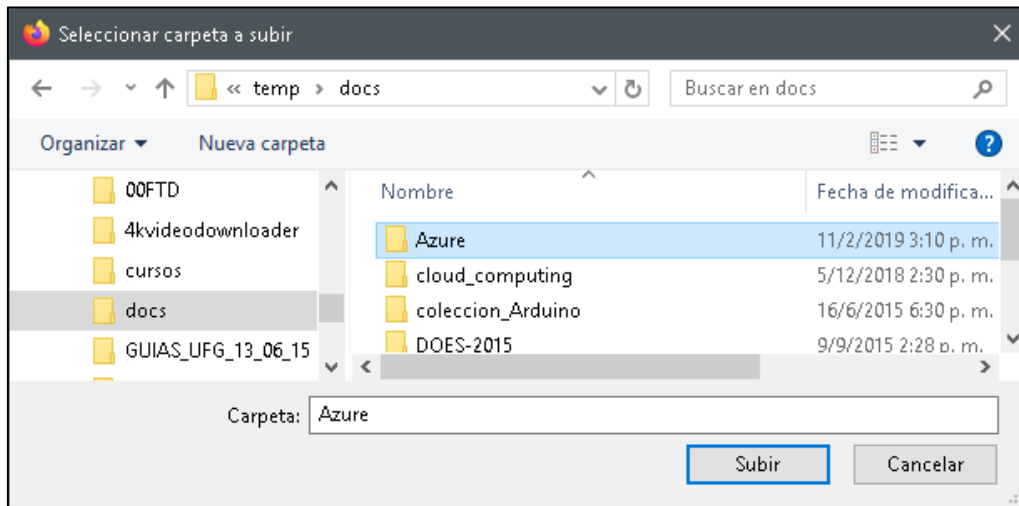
Seleccionar carpeta a subir

« temp › docs

Buscar en docs

Organizar ▾ Nueva carpeta

00FTD
4kvideodownloader
cursos
docs
GUIAS_UFG_13_06_15

| Nombre | Fecha de modifica... |
|---|---|
| Azure | 11/2/2019 3:10 p. m. |
| cloud_computing | 5/12/2018 2:30 p. m. |
| coleccion_Arduino | 16/6/2015 6:30 p. m. |
| DOES-2015 | 9/9/2015 2:28 p. m. |

Carpeta: Azure

Subir Cancelar